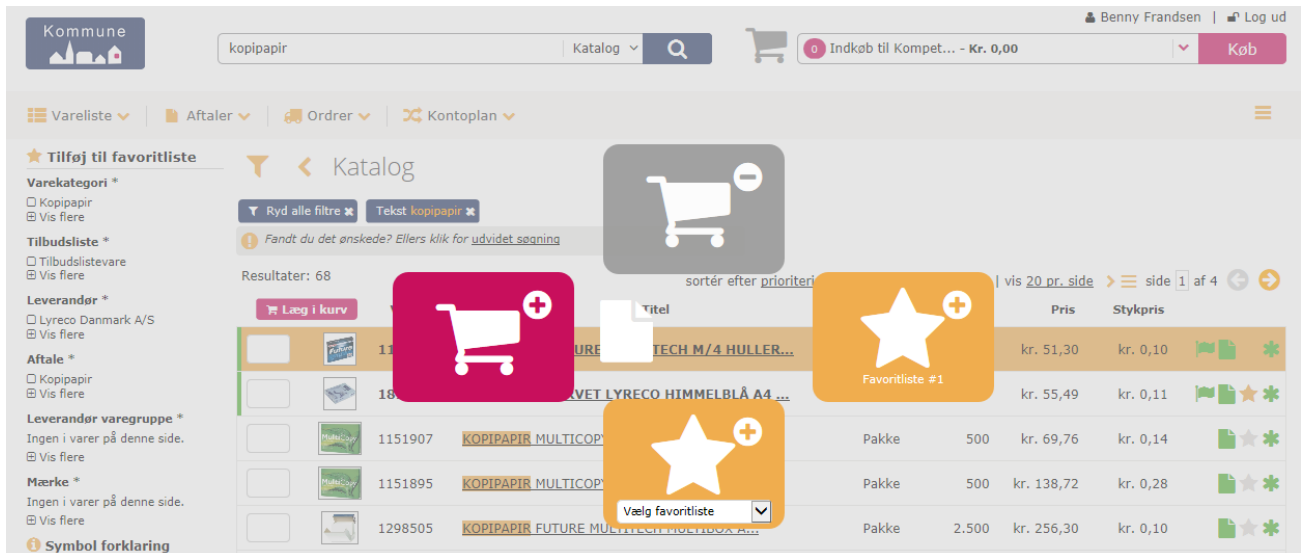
Kommune

kopipapir

Katalog

0 Indkøb til Kompet... - Kr. 0,00

Køb

Benny Frandsen | Log ud

Vareliste Aftaler Ordrer Kontoplan

Tilføj til favoritliste

Varekategori *
Kopipapir
Vis flere

Tilbudsliste *
Tilbudslistevare
Vis flere

Leverandør *
Lyreco Danmark A/S
Vis flere

Aftale *
Kopipapir
Vis flere

Leverandør varegruppe *
Ingen i varer på denne side.
Vis flere

Mærke *
Ingen i varer på denne side.
Vis flere

Symbol forklaring

Katalog

Ryd alle filtre Tekst kopipapir

Fandt du det ønskede? Ellers klik for udvidet søgning

Resultater: 68

sortér efter prioriteri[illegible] | vis 20 pr. side side 1 af 4

Læg i kurv

Titel

Pris

Stykpris

| | | | | | | |
|---|---|---|---|---|---|---|
| | 11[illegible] | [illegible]URE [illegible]TECH M/4 HULLER... | | | kr. 51,30 | kr. 0,10 |
| | 18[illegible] | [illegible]RVET LYRECO HIMMELBLÅ A4 ... | | | kr. 55,49 | kr. 0,11 |
| | 1151907 | KOPIPAPIR MULTICOPY | Pakke | 500 | kr. 69,76 | kr. 0,14 |
| | 1151895 | KOPIPAPIR MULTICOPY | Pakke | 500 | kr. 138,72 | kr. 0,28 |
| | 1298505 | KOPIPAPIR FUTURE MULTITECH MULTIBOX A... | Pakke | 2.500 | kr. 256,30 | kr. 0,10 |

Favoritliste #1

Vælg favoritliste